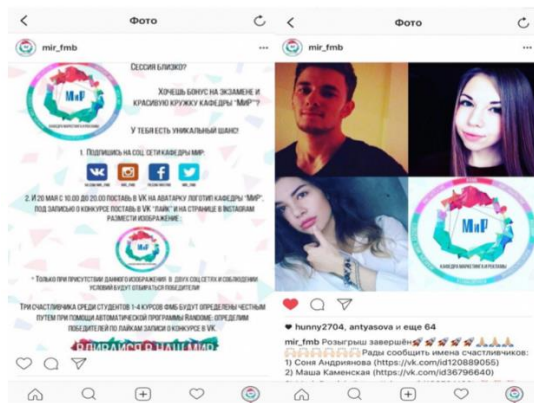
Фото

mir_fmb

МиР
КАФЕДРА МАРКЕТИНГА И РЕКЛАМЫ

СЕССИЯ БЛИЗКО?

ХОЧЕШЬ БОНУС НА ЭКЗАМЕНЕ И КРАСИВУЮ КРУЖКУ КАФЕДРЫ "МИР"?

У ТЕБЯ ЕСТЬ УНИКАЛЬНЫЙ ШАНС!

1. ПОДПИШИСЬ НА СОЦ. СЕТИ КАФЕДРЫ МИР:

VK.COM/MIR_FMB
@MIR_FMB
FB.COM/MIRFMB
@MIR_FMB

2. И 20 МАЯ С 10.00 ДО 20.00 ПОСТАВЬ В VK НА АВАТАРКУ ЛОГОТИП КАФЕДРЫ "МИР", ПОД ЗАПИСЬЮ О КОНКУРСЕ ПОСТАВЬ В VK "ЛАЙК" И НА СТРАНИЦЕ В INSTAGRAM РАЗМЕСТИ ИЗОБРАЖЕНИЕ

* ТОЛЬКО ПРИ ПРИСУТСТВИИ ДАННОГО ИЗОБРАЖЕНИЯ В ДВУХ СОЦ.СЕТЯХ И СОБЛЮДЕНИИ УСЛОВИЙ ВЫ БУДЕТ ОТБИРАТЬСЯ ПОБЕДИТЕЛИ

ТРИ СЧАСТЛИВЧИКА СРЕДИ СТУДЕНТОВ 1-4 КУРСОВ ФМБ БУДУТ ОПРЕДЕЛЕНЫ ЧЕСТНЫМ ПУТЕМ ПРИ ПОМОЩИ АВТОМАТИЧЕСКОЙ ПРОГРАММЫ RANDOME: ОПРЕДЕЛИМ ПОБЕДИТЕЛЕЙ ПО ЛАЙКАМ ЗАПИСИ О КОНКУРСЕ В VK.

ВЛИВАЙСЯ В НАШ МИР

Фото

mir_fmb

МиР
КАФЕДРА МАРКЕТИНГА И РЕКЛАМЫ

hunny2704, antyasova и еще 64

mir_fmb Розыгрыш завершён🚀🚀🚀🚀🙏🙏🙏
🙏🙏🙏🙏 Рады сообщить имена счастливчиков:
1) Соня Андриянова (https://vk.com/id120889055)
2) Маша Каменская (https://vk.com/id36796640)